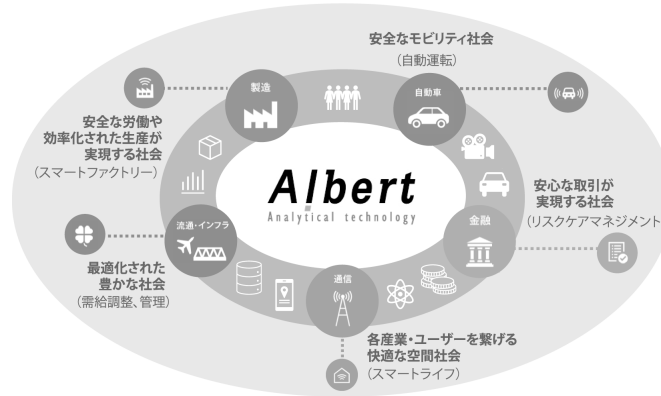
安全なモビリティ社会
（自動運転）

安全な労働や
効率化された生産が
実現する社会
（スマートファクトリー）

製造

自動車

Albert
Analytical technology

安心な取引が
実現する社会
（リスクケアマネジメント

流通・インフラ

金融

最適化された
豊かな社会
（需給調整、管理）

通信

各産業・ユーザーを繋げる
快適な空間社会
（スマートライフ）